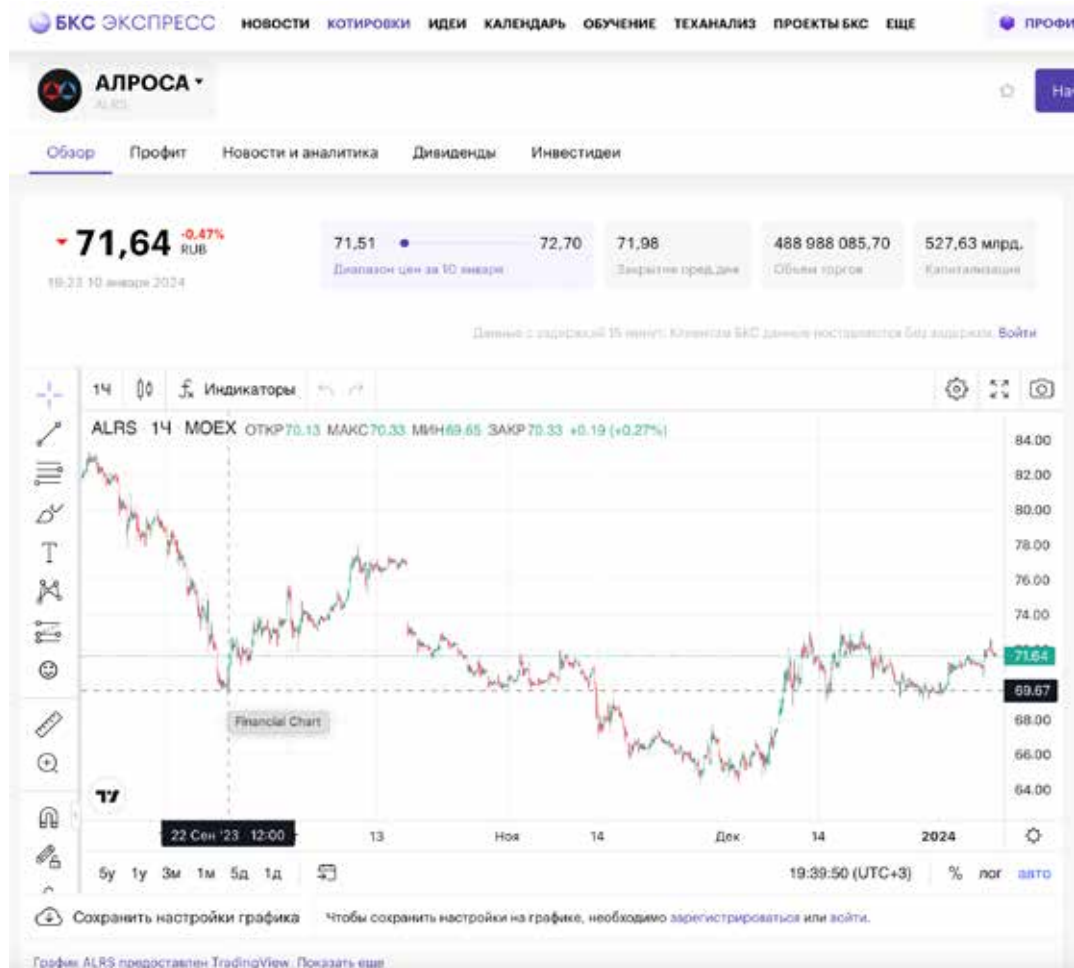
БКС ЭКСПРЕСС НОВОСТИ КОТИРОВКИ ИДЕИ КАЛЕНДАРЬ ОБУЧЕНИЕ ТЕХАНАЛИЗ ПРОЕКТЫ БКС ЕЩЕ ПРОФИ

АЛРОСА
ALRS

На

Обзор Профит Новости и аналитика Дивиденды Инвестидеи

71,64 -0,47% RUB
19:23 10 января 2024

71,51 72,70
Диапазон цен за 10 января

71,98
Закрытие пред. дня

488 988 085,70
Объем торгов

527,63 млрд.
Капитализация

Данные с задержкой 15 минут. Клиентам БКС данные поставляются без задержки. Войти

1ч Индикаторы

ALRS 1Ч MOEX ОТКР70.13 МАКС70.33 МИН69.65 ЗАКР70.33 +0.19 (+0.27%)

84.00
82.00
80.00
78.00
76.00
74.00
71.64
69.67
68.00
66.00
64.00

Financial Chart

22 Сен '23 12:00 13 Ноя 14 Дек 14 2024

5y 1y 3м 1м 5д 1д 19:39:50 (UTC+3) % лог авто

Сохранить настройки графика Чтобы сохранить настройки на графике, необходимо зарегистрироваться или войти.

График ALRS предоставлен TradingView. Показать еще